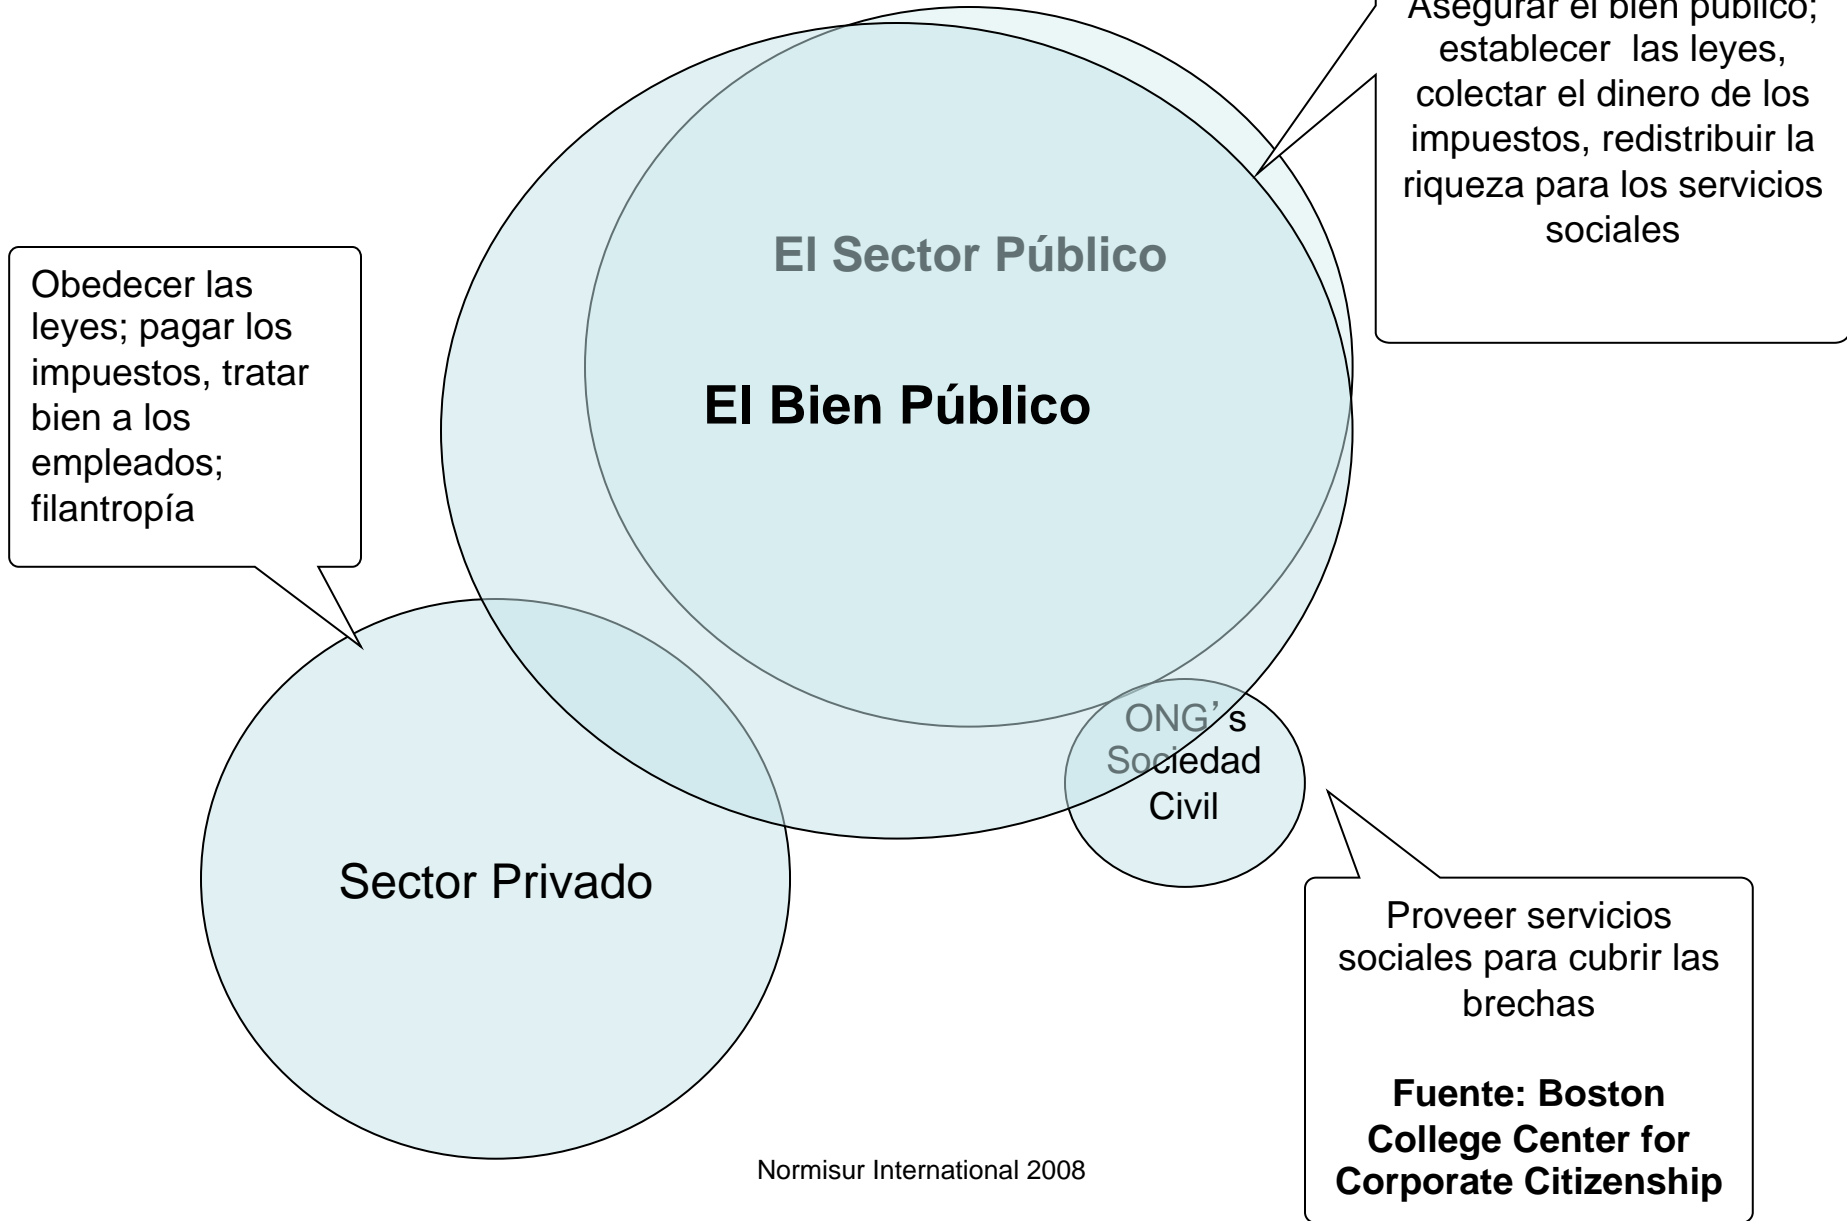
Asegurar el bien público; establecer las leyes, colectar el dinero de los impuestos, redistribuir la riqueza para los servicios sociales

El Sector Público

Obedecer las leyes; pagar los impuestos, tratar bien a los empleados; filantropía

El Bien Público

ONG's Sociedad Civil

Sector Privado

Proveer servicios sociales para cubrir las brechas

**Fuente: Boston College Center for Corporate Citizenship**

Normisur International 2008